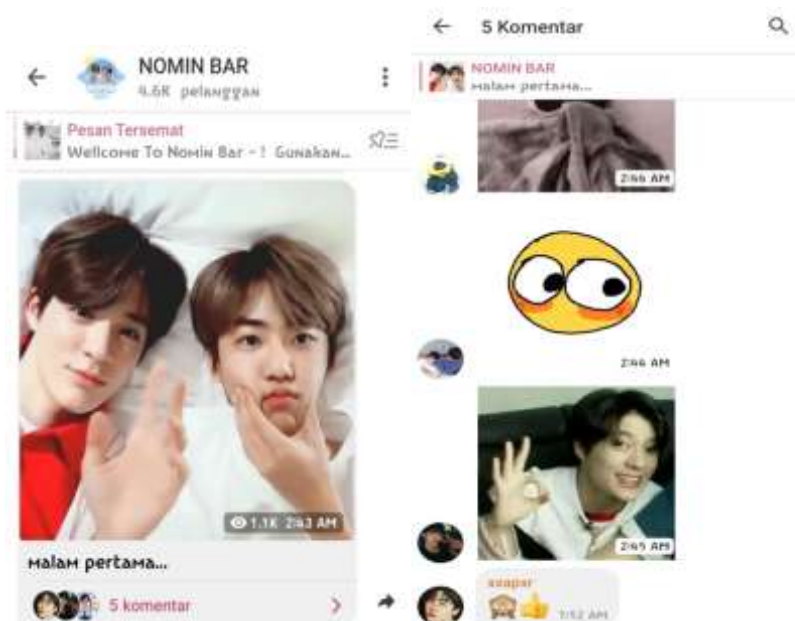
NOMIN BAR
4.6K pelanggan

Pesan Tersemat
Wellcome To Nomin Bar - ! Gunakan...

1.1K 2:43 AM

malam pertama...

5 komentar

5 Komentar

NOMIN BAR
malam pertama...

2:46 AM

2:46 AM

2:45 AM

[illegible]
🙈👍 7:52 AM